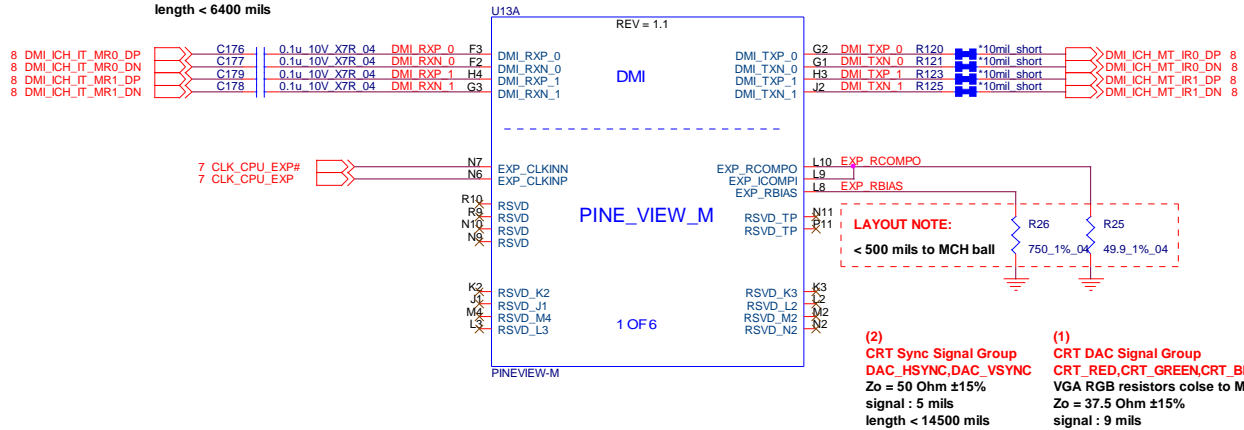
length < 6400 mils

U13A
REV = 1.1

8 DMI_ICH_IT_MR0_DP
8 DMI_ICH_IT_MR0_DN
8 DMI_ICH_IT_MR1_DP
8 DMI_ICH_IT_MR1_DN

C176 0.1u_10V_X7R_04 DMI_RXP_0 F3
C177 0.1u_10V_X7R_04 DMI_RXN_0 F2
C179 0.1u_10V_X7R_04 DMI_RXP_1 H4
C178 0.1u_10V_X7R_04 DMI_RXN_1 G3

DMI_RXP_0
DMI_RXN_0
DMI_RXP_1
DMI_RXN_1

DMI

DMI_TXP_0
DMI_TXN_0
DMI_TXP_1
DMI_TXN_1

G2 DMI_TXP_0 R120 *10mil_short
G1 DMI_TXN_0 R121 *10mil_short
H3 DMI_TXP_1 R123 *10mil_short
J2 DMI_TXN_1 R125 *10mil_short

DMI_ICH_MT_IR0_DP 8
DMI_ICH_MT_IR0_DN 8
DMI_ICH_MT_IR1_DP 8
DMI_ICH_MT_IR1_DN 8

7 CLK_CPU_EXP#
7 CLK_CPU_EXP

N7 EXP_CLKINN
N6 EXP_CLKINP

EXP_RCOMPO L10 EXP_RCOMPO
EXP_ICOMPI L9
EXP_RBIAS L8 EXP_RBIAS

R10 RSVD
R9 RSVD
N10 RSVD
N9 RSVD

PINE_VIEW_M

RSVD_TP N11
RSVD_TP P11

LAYOUT NOTE:
< 500 mils to MCH ball

R26
750_1%_04
R25
49.9_1%_04

K2 RSVD_K2
J1 RSVD_J1
M4 RSVD_M4
L3 RSVD_L3

1 OF6

RSVD_K3 K3
RSVD_L2 L2
RSVD_M2 M2
RSVD_N2 N2

PINEVIEW-M

(2)
CRT Sync Signal Group
DAC_HSYNC,DAC_VSYNC
Zo = 50 Ohm ±15%
signal : 5 mils
length < 14500 mils

(1)
CRT DAC Signal Group
CRT_RED,CRT_GREEN,CRT_BL
VGA RGB resistors colse to M
Zo = 37.5 Ohm ±15%
signal : 9 mils